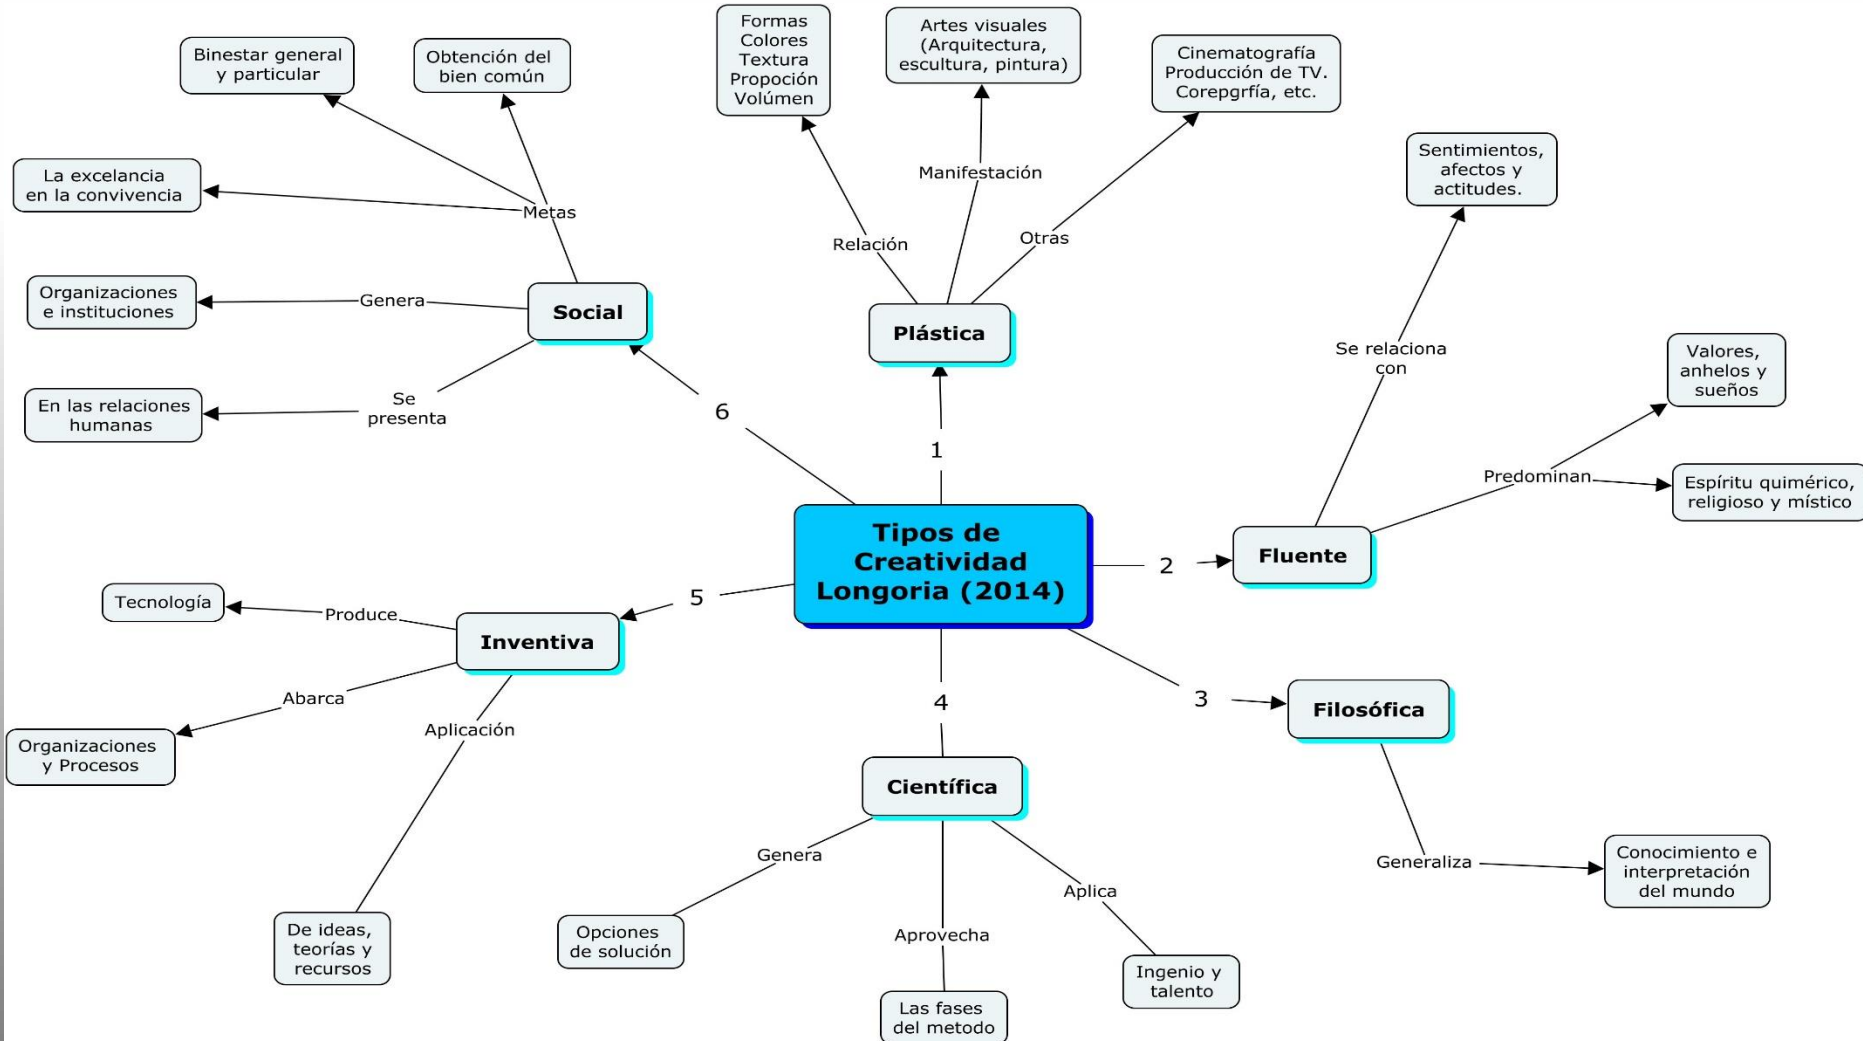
Tipos de Creatividad Longoria (2014)

1
Plástica
Relación
Formas
Colores
Textura
Propoción
Volúmen
Manifestación
Artes visuales (Arquitectura, escultura, pintura)
Otras
Cinematografía
Producción de TV.
Corepgrfía, etc.

2
Fluente
Se relaciona con
Sentimientos, afectos y actitudes.
Predominan
Valores, anhelos y sueños
Espíritu quimérico, religioso y místico

3
Filosófica
Generaliza
Conocimiento e interpretación del mundo

4
Científica
Genera
Opciones de solución
Aprovecha
Las fases del metodo
Aplica
Ingenio y talento

5
Inventiva
Produce
Tecnología
Abarca
Organizaciones y Procesos
Aplicación
De ideas, teorías y recursos

6
Social
Metas
Binestar general y particular
Obtención del bien común
La excelancia en la convivencia
Genera
Organizaciones e instituciones
Se presenta
En las relaciones humanas